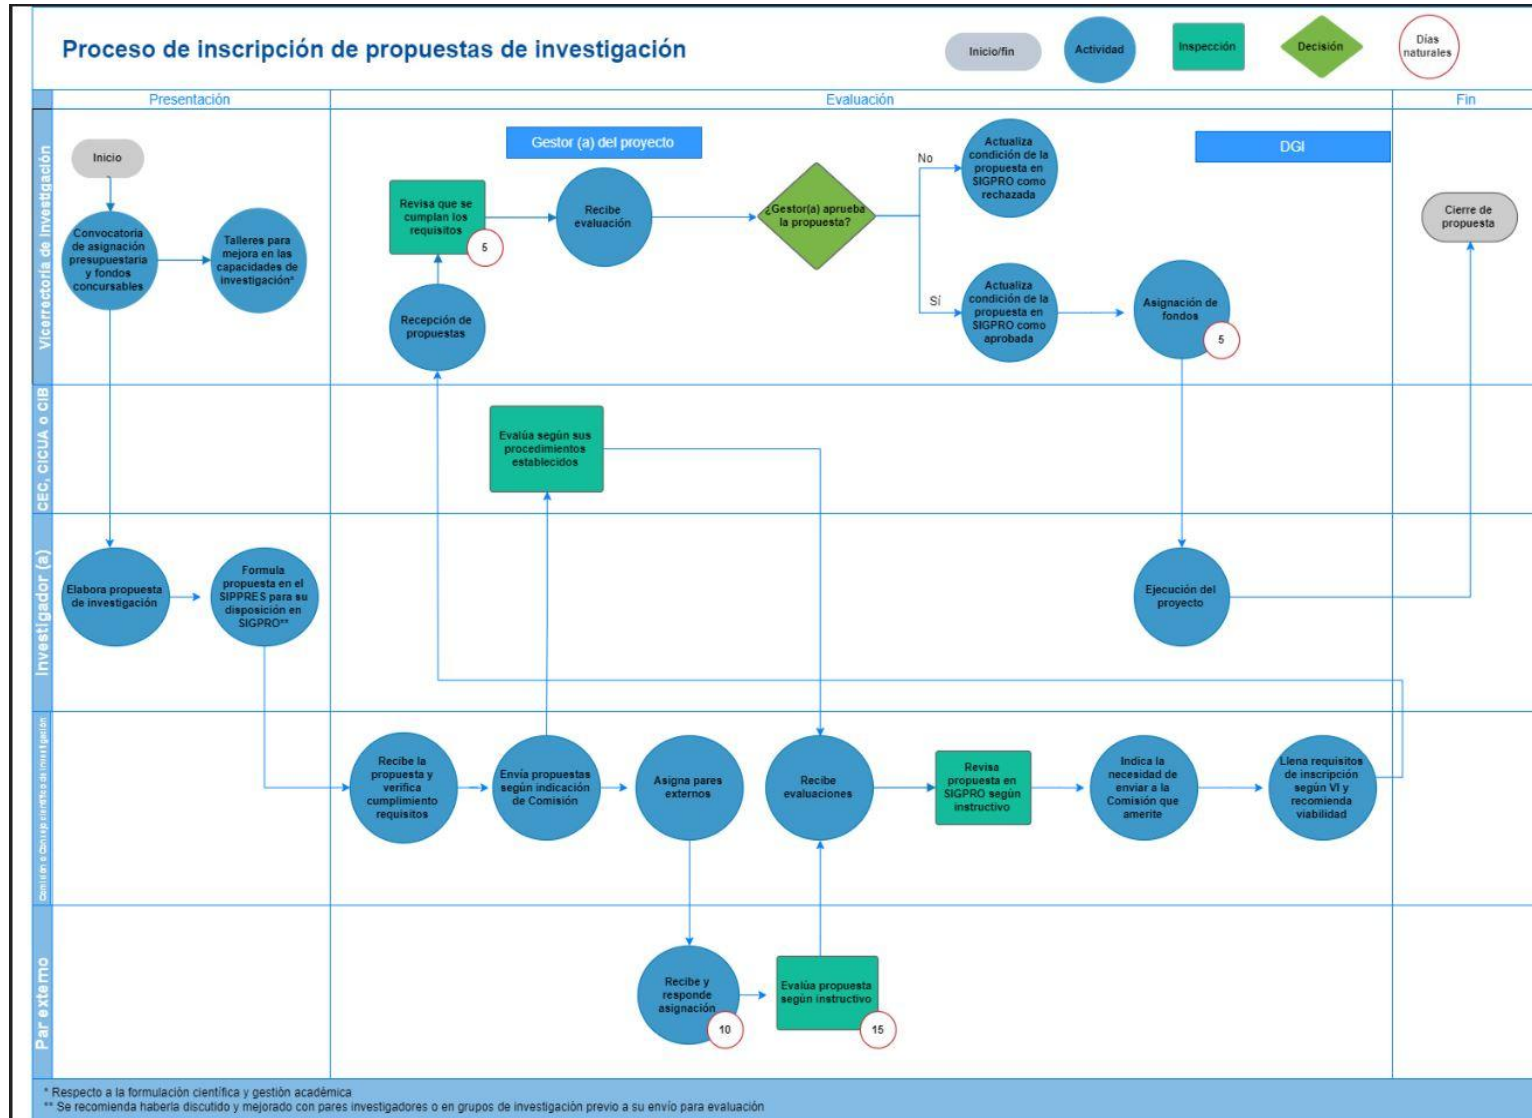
Proceso de inscripción de propuestas de investigación

Inicio/fin

Actividad

Inspección

Decisión

Días naturales

Presentación

Evaluación

Fin

Vicerrectoría de Investigación

Inicio

Convocatoria de asignación presupuestaria y fondos concursables

Talleres para mejora en las capacidades de investigación*

Gestor (a) del proyecto

Revisa que se cumplan los requisitos

5

Recibe evaluación

¿Gestor(a) aprueba la propuesta?

No

Actualiza condición de la propuesta en SIGPRO como rechazada

Sí

Actualiza condición de la propuesta en SIGPRO como aprobada

DGI

Asignación de fondos

5

Cierre de propuesta

Recepción de propuestas

CEC, CICUA o CIB

Evalúa según sus procedimientos establecidos

Investigador (a)

Elabora propuesta de investigación

Formula propuesta en el SIPPRES para su disposición en SIGPRO**

Ejecución del proyecto

Comisión o Consejo científico de investigación

Recibe la propuesta y verifica cumplimiento requisitos

Envía propuestas según indicación de Comisión

Asigna pares externos

Recibe evaluaciones

Revisa propuesta en SIGPRO según instructivo

Indica la necesidad de enviar a la Comisión que amerite

Llena requisitos de inscripción según VI y recomienda viabilidad

Par externo

Recibe y responde asignación

10

Evalúa propuesta según instructivo

15

* Respecto a la formulación científica y gestión académica
** Se recomienda haberla discutido y mejorado con pares investigadores o en grupos de investigación previo a su envío para evaluación